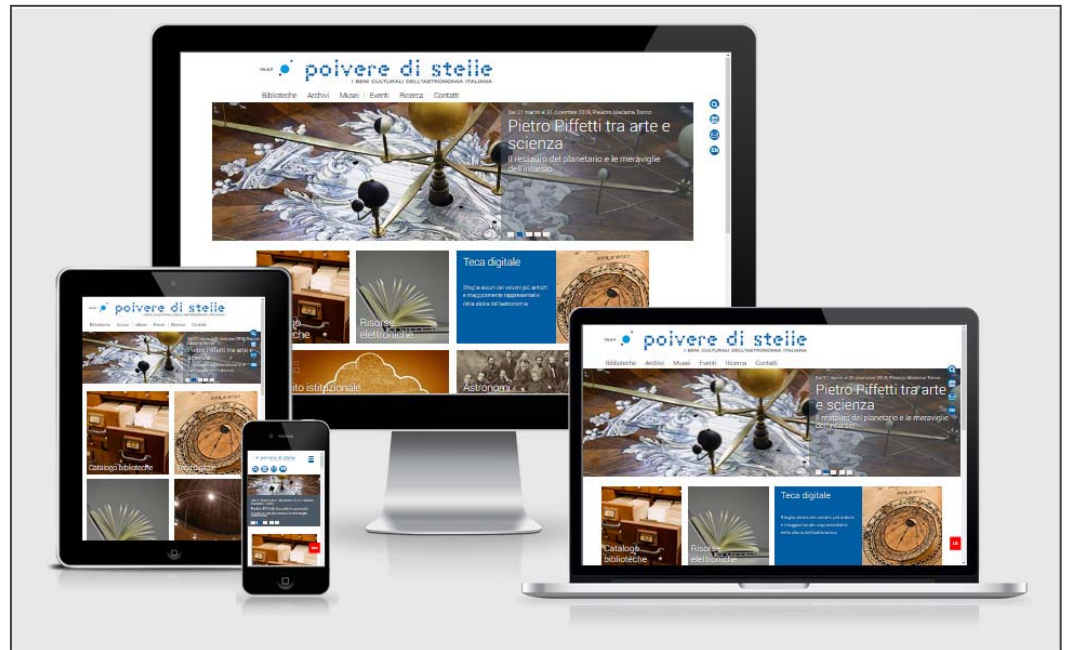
INAF polvere di stelle
I BENI CULTURALI DELL'ASTRONOMIA ITALIANA

Biblioteche Archivi Musei Eventi Ricerca Contatti

Dal 21 marzo al 31 dicembre 2018, Palazzo Madama Torino
Pietro Piffetti tra arte e scienza
Il restauro del planetario e le meraviglie dell'intarsio

Teca digitale
Sfoglia alcuni dei volumi più antichi e maggiormente rappresentativi della storia dell'astronomia

Risorse elettroniche

Catalogo biblioteche

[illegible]ito istituzionale

Astronomi

polvere di stelle

Biblioteche Archivi Musei Eventi Manuali Contatti

Pietro Piffetti tra arte e scienza

Catalogo biblioteche

Teca digitale

polvere di stelle

INAF polvere di stelle
I BENI CULTURALI DELL'ASTRONOMIA ITALIANA

Biblioteche Archivi Musei Eventi Ricerca Contatti

Dal 21 marzo al 31 dicembre 2018, Palazzo Madama Torino
Pietro Piffetti tra arte e scienza
Il restauro del planetario e le meraviglie dell'intarsio

Catalogo biblioteche

Risorse elettroniche

Teca digitale
Sfoglia alcuni dei volumi più antichi e maggiormente rappresentativi della storia dell'astronomia